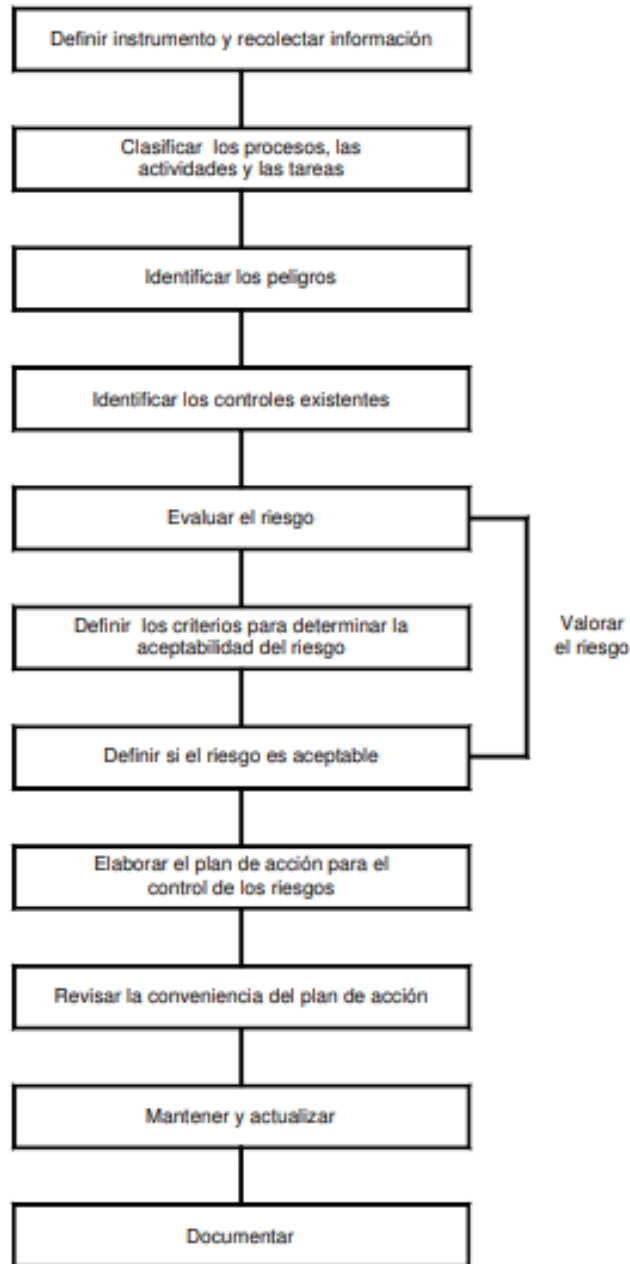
Definir instrumento y recolectar información

Clasificar los procesos, las actividades y las tareas

Identificar los peligros

Identificar los controles existentes

Evaluar el riesgo

Definir los criterios para determinar la aceptabilidad del riesgo

Definir si el riesgo es aceptable

Valorar el riesgo

Elaborar el plan de acción para el control de los riesgos

Revisar la conveniencia del plan de acción

Mantener y actualizar

Documentar